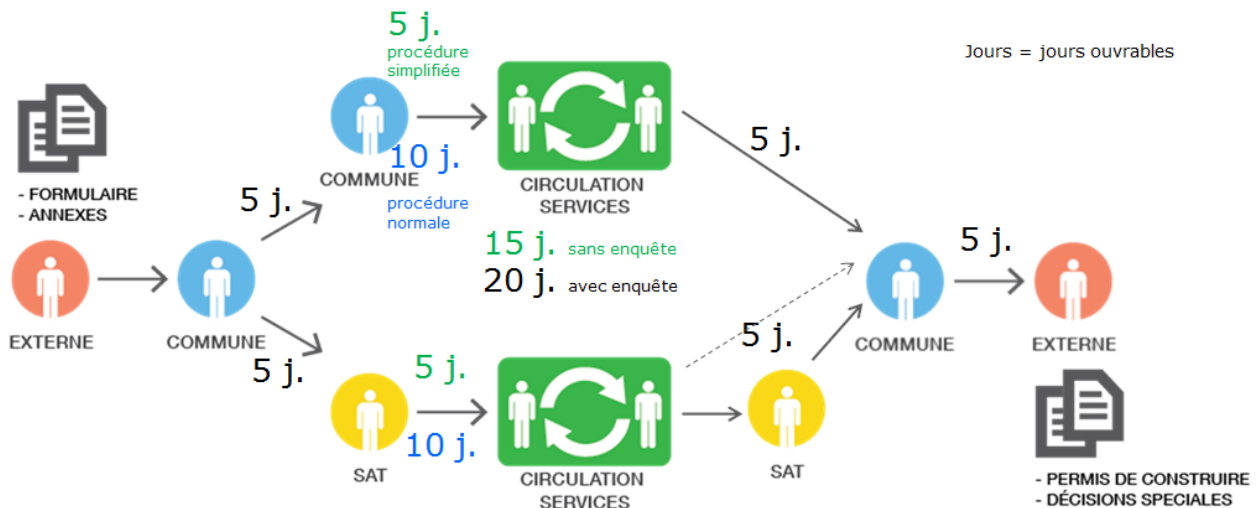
- FORMULAIRE
- ANNEXES

EXTERNE

COMMUNE

5 j.

5 j.

5 j.
procédure simplifiée

COMMUNE

10 j.
procédure normale

CIRCULATION SERVICES

15 j. sans enquête
20 j. avec enquête

Jours = jours ouvrables

5 j.

SAT

5 j.

10 j.

CIRCULATION SERVICES

SAT

5 j.

COMMUNE

5 j.

EXTERNE

- PERMIS DE CONSTRUIRE
- DÉCISIONS SPECIALES